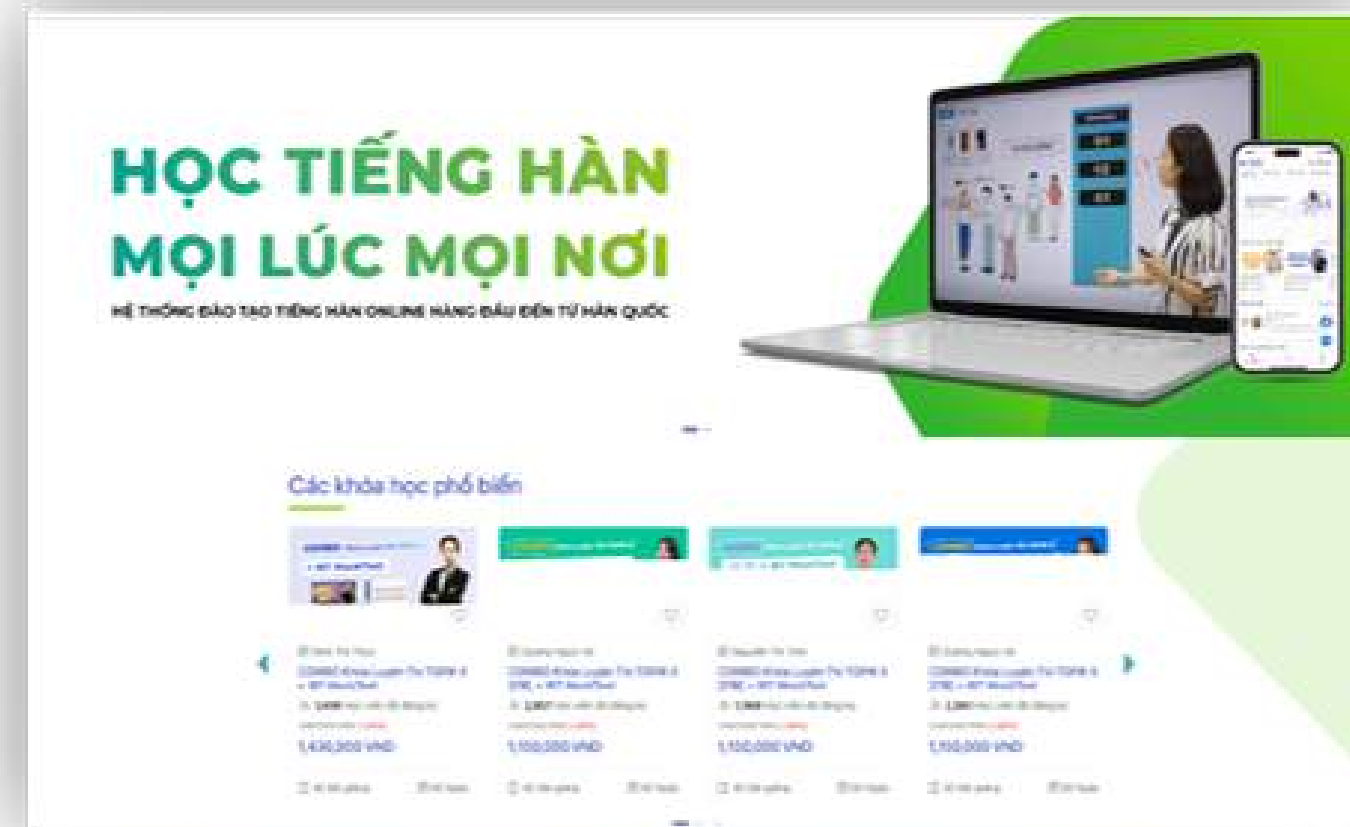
HỌC TIẾNG HÀN
MỌI LÚC MỌI NƠI

HỆ THỐNG ĐÀO TẠO TIẾNG HÀN ONLINE HÀNG ĐẦU ĐẾN TỪ HÀN QUỐC

Các khóa học phổ biến

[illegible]
COMBO Khóa Luyện Thi TOPIK II + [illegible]
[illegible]
1,430,000 VND

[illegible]
COMBO Khóa Luyện Thi TOPIK II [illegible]
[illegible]
1,100,000 VND

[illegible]
COMBO Khóa Luyện Thi TOPIK II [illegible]
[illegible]
1,100,000 VND

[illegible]
COMBO Khóa Luyện Thi TOPIK II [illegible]
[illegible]
1,100,000 VND